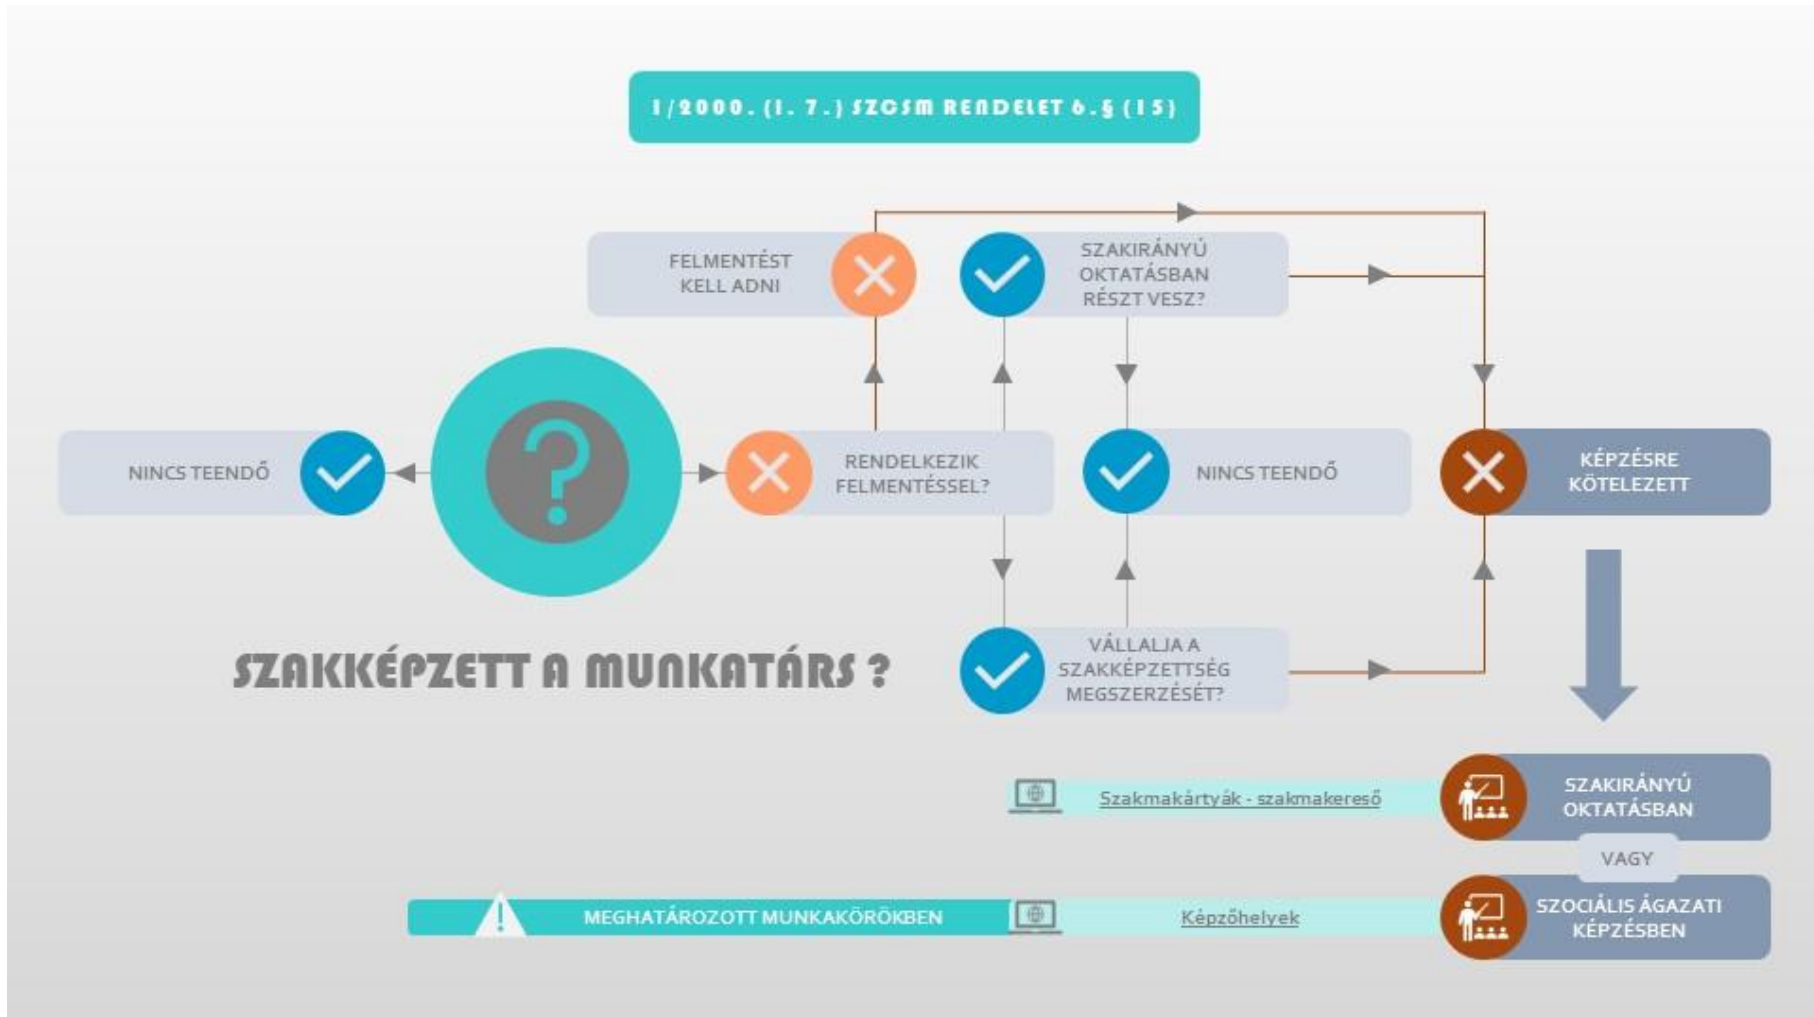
1/2000. (I. 7.) SZCSM RENDELET 6.§ (15)

FELMENTÉST KELL ADNI

SZAKIRÁNYÚ OKTATÁSBAN RÉSZT VESZ?

NINCS TEENDŐ

?

RENDELKEZIK FELMENTÉSSEL?

NINCS TEENDŐ

KÉPZÉSRE KÖTELEZETT

SZAKKÉPZETT A MUNKATÁRS ?

VÁLLALJA A SZAKKÉPZETTSÉG MEGSZERZÉSÉT?

Szakmakártyák - szakmakereső

SZAKIRÁNYÚ OKTATÁSBAN

VAGY

MEGHATÁROZOTT MUNKAKÖRÖKBEN

Képzőhelyek

SZOCIÁLIS ÁGAZATI KÉPZÉSBEN